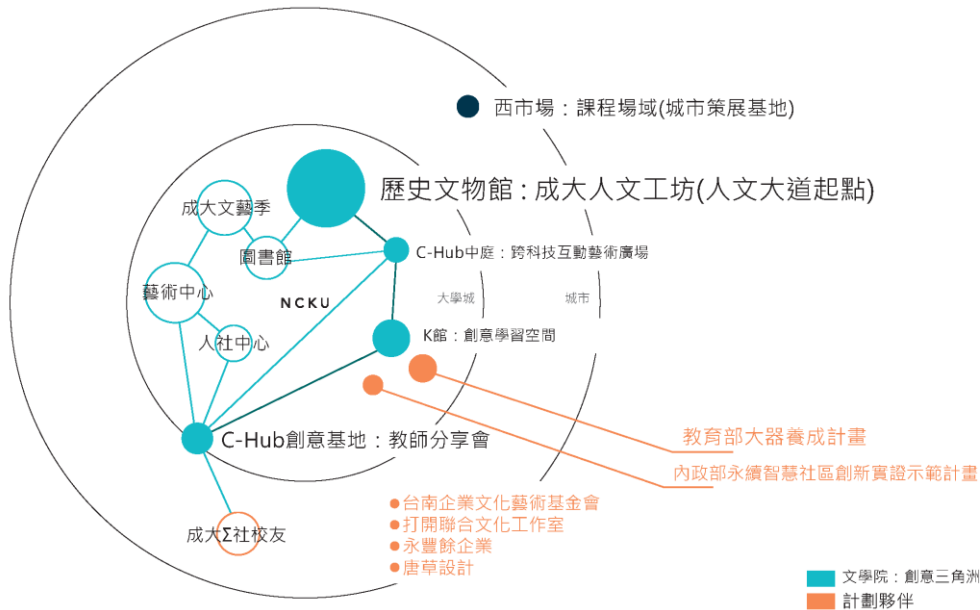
西市場：課程場域(城市策展基地)

歷史文物館：成大人文工坊(人文大道起點)

成大文藝季

圖書館

C-Hub中庭：跨科技互動藝術廣場

藝術中心

NCKU

大學城

城市

人社中心

K館：創意學習空間

C-Hub創意基地：教師分享會

教育部大器養成計畫

內政部永續智慧社區創新實證示範計畫

成大Σ社校友

●台南企業文化藝術基金會
●打開聯合文化工作室
●永豐餘企業
●唐草設計

文學院：創意三角洲
計劃夥伴